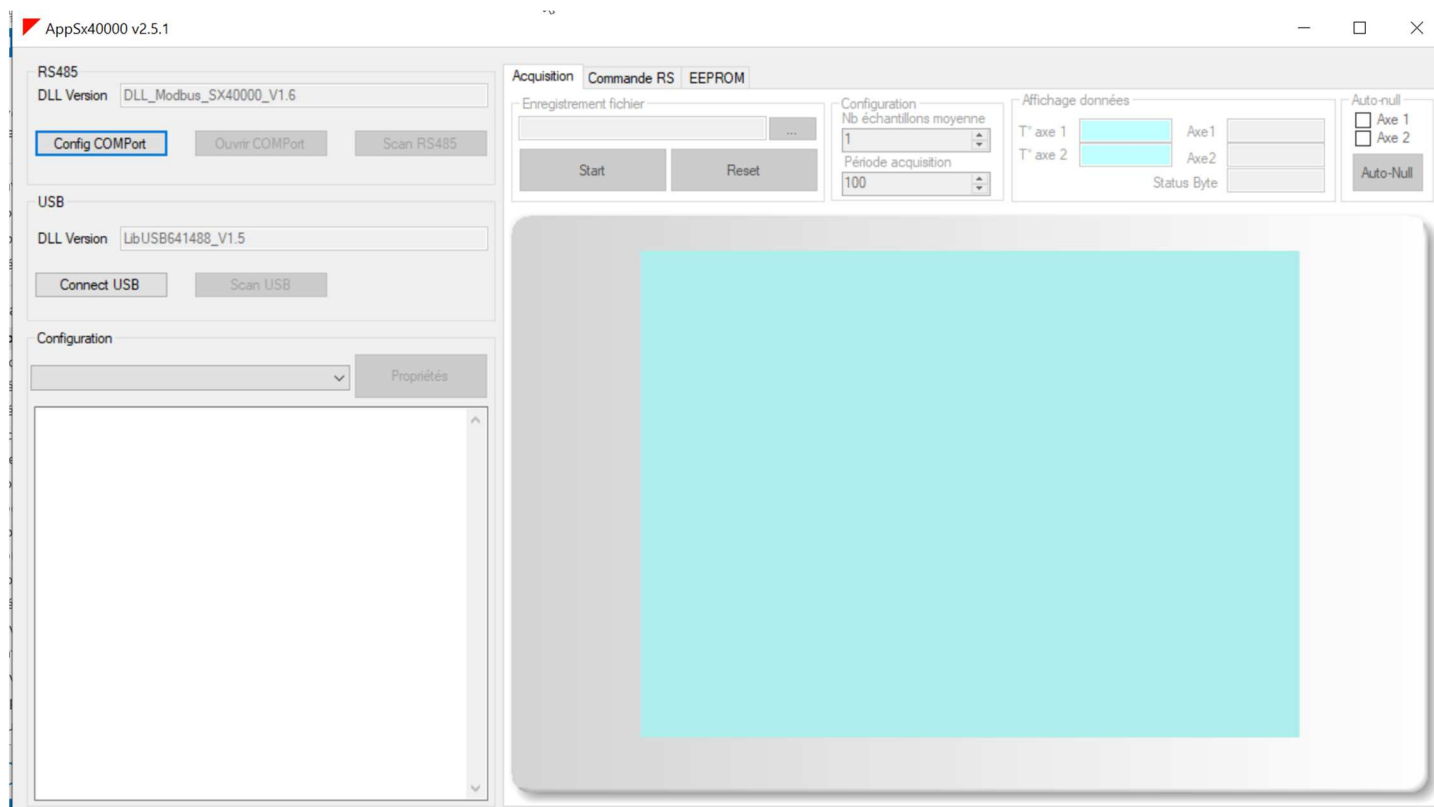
AppSx40000 v2.5.1

RS485
DLL Version DLL_Modbus_SX40000_V1.6
Config COMPort Ouvrir COMPort Scan RS485

USB
DLL Version LibUSB641488_V1.5
Connect USB Scan USB

Configuration
Propriétés

Acquisition Commande RS EEPROM

Enregistrement fichier
...
Start Reset

Configuration
Nb échantillons moyenne
1
Période acquisition
100

Affichage données
T° axe 1 Axe1
T° axe 2 Axe2
Status Byte

Auto-null
Axe 1
Axe 2
Auto-Null